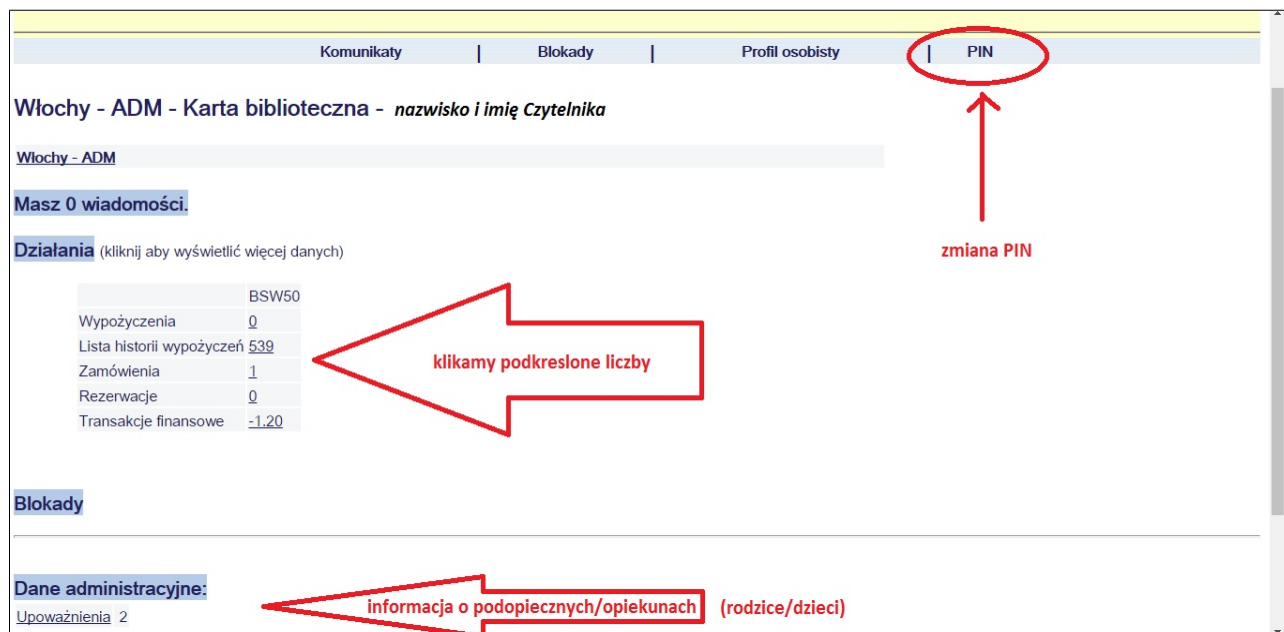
Komunikati | Blokady | Profil osobisty | PIN

Włochy - ADM - Karta biblioteczna - nazwisko i imię Czytelnika

Włochy - ADM

Masz 0 wiadomości.

Działania (kliknij aby wyświetlić więcej danych)

zmiana PIN

| | BSW50 |
|---|---|
| Wypożyczenia | 0 |
| Lista historii wypożyczeń | 539 |
| Zamówienia | 1 |
| Rezerwacje | 0 |
| Transakcje finansowe | -1.20 |

klikamy podkreslone liczby

Blokady

Dane administracyjne:

informacja o podopiecznych/opiekunach (rodzice/dzieci)

Upoważnienia 2